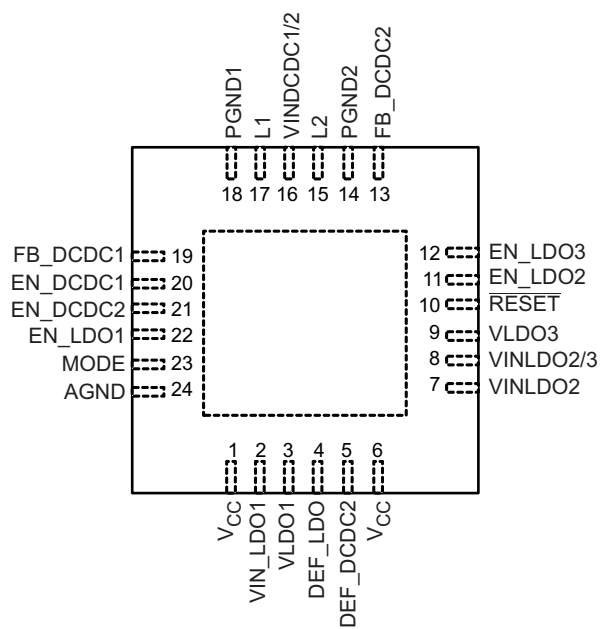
PGND1
L1
VINDCDC1/2
L2
PGND2
FB_DCDC2

18 17 16 15 14 13

FB_DCDC1 19
EN_DCDC1 20
EN_DCDC2 21
EN_LDO1 22
MODE 23
AGND 24

12 EN_LDO3
11 EN_LDO2
10 $\overline{\text{RESET}}$
9 VLDO3
8 VINLDO2/3
7 VINLDO2

1 2 3 4 5 6

$V_{CC}$
VIN_LDO1
VLDO1
DEF_LDO
DEF_DCDC2
$V_{CC}$